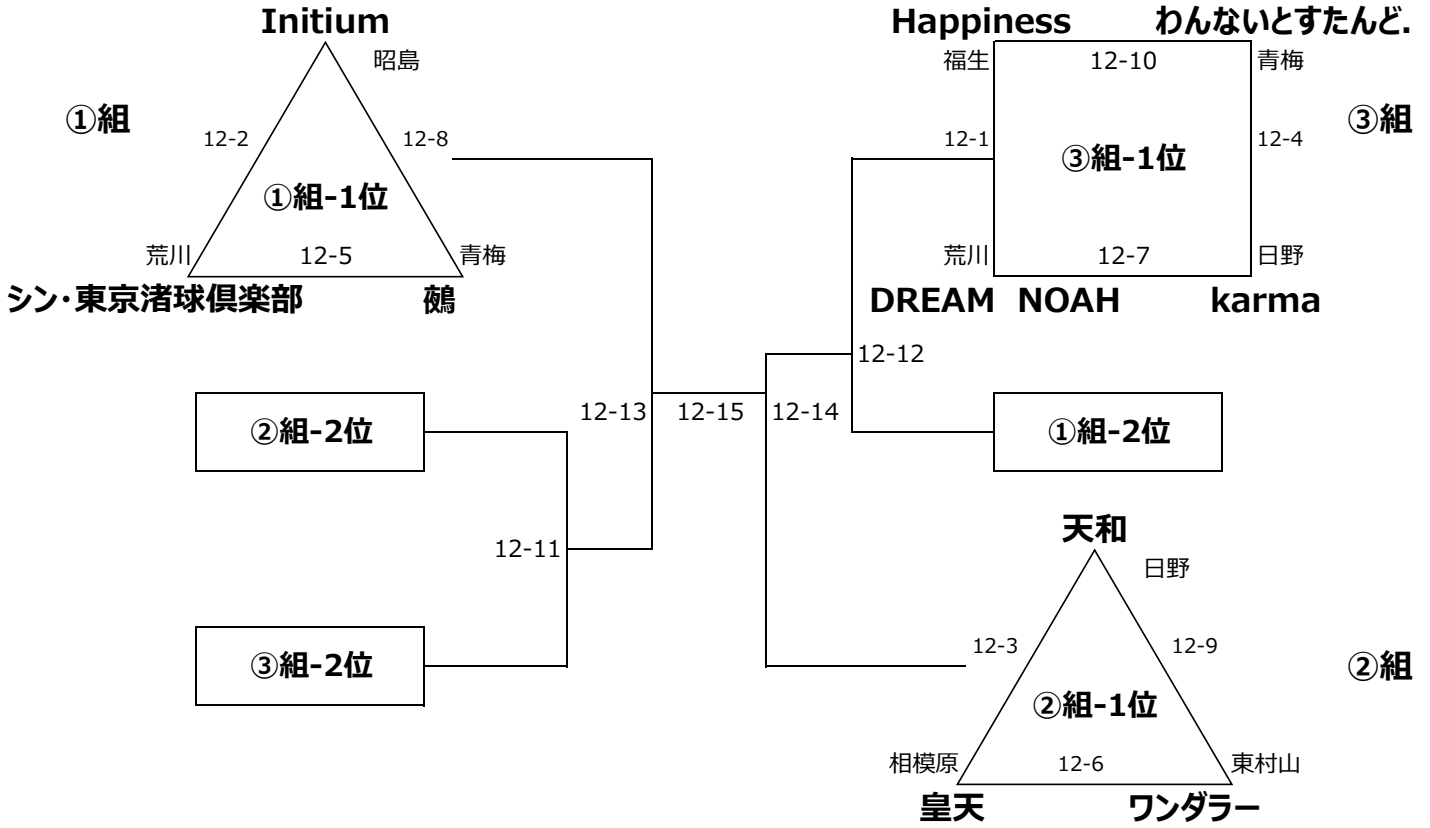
Initium
昭島
①組
12-2
12-8
①組-1位
荒川
12-5
青梅
シン･東京渚球倶楽部
鵺

Happiness
わんないとすたんど.
福生
12-10
青梅
12-1
③組-1位
12-4
③組
荒川
12-7
日野
DREAM
NOAH
karma

12-12
12-13
12-15
12-14
②組-2位
①組-2位
12-11
③組-2位

天和
日野
12-3
12-9
②組
②組-1位
相模原
12-6
東村山
皇天
ワンダラー